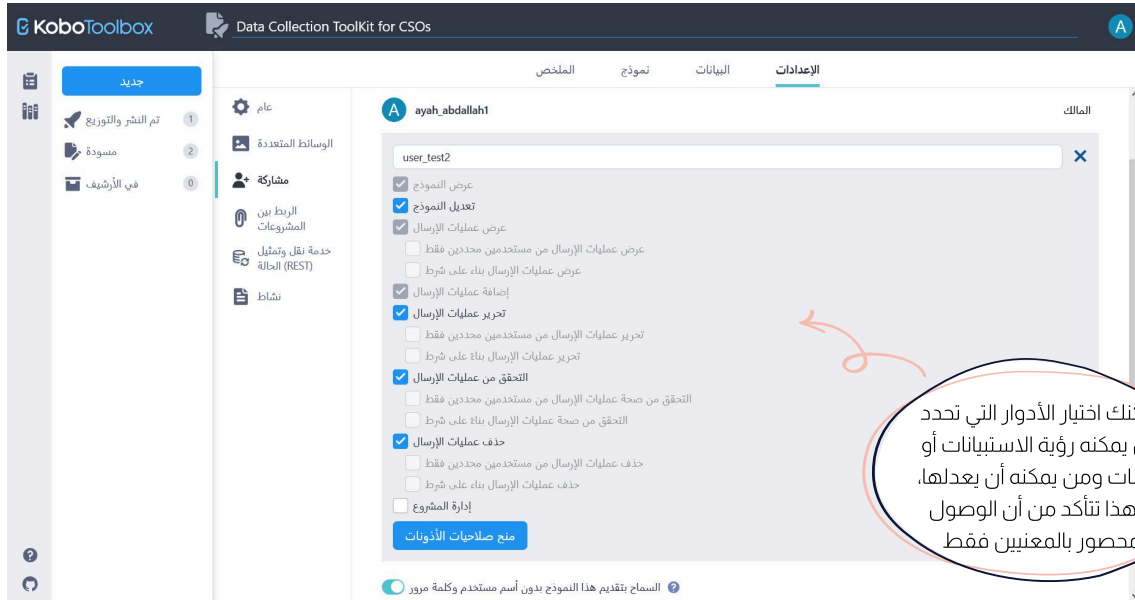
KoboToolbox

Data Collection ToolKit for CSOs

A

جديد

تم النشر والتوزيع 1

مسودة 2

في الأرشيف 0

الإعدادات البيانات نموذج الملخص

عام

الوسائط المتعددة

مشاركة

الربط بين المشروعات

خدمة نقل وتمثيل الحالة (REST)

نشاط

المالك

A ayah_abdallah1

user_test2

عرض النموذج

تعديل النموذج

عرض عمليات الإرسال

عرض عمليات الإرسال من مستخدمين محددين فقط

عرض عمليات الإرسال بناء على شرط

إضافة عمليات الإرسال

تحرير عمليات الإرسال

تحرير عمليات الإرسال من مستخدمين محددين فقط

تحرير عمليات الإرسال بناء على شرط

التحقق من عمليات الإرسال

التحقق من صحة عمليات الإرسال من مستخدمين محددين فقط

التحقق من صحة عمليات الإرسال بناء على شرط

حذف عمليات الإرسال

حذف عمليات الإرسال من مستخدمين محددين فقط

حذف عمليات الإرسال بناء على شرط

إدارة المشروع

منح صلاحيات الأذونات

السماح بتقديم هذا النموذج بدون أسم مستخدم وكلمة مرور

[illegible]نك اختيار الأدوار التي تحدد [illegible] يمكنه رؤية الاستبيانات أو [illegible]ات ومن يمكنه أن يعدلها، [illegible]هذا تتأكد من أن الوصول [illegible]محصور بالمعنيين فقط